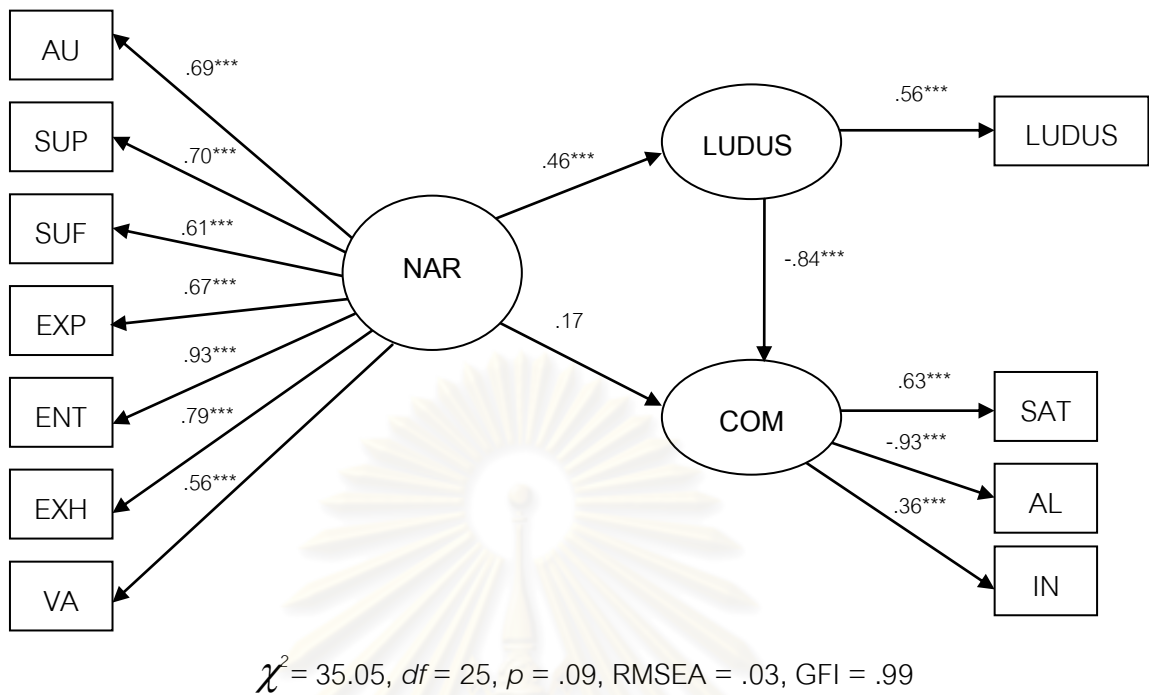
AU
.69***
SUP
.70***
SUF
.61***
EXP
.67***
ENT
.93***
EXH
.79***
VA
.56***
NAR
.46***
LUDUS
.56***
LUDUS
-.84***
.17
COM
.63***
SAT
-.93***
AL
.36***
IN

$\chi^2$ = 35.05, *df* = 25, *p* = .09, RMSEA = .03, GFI = .99